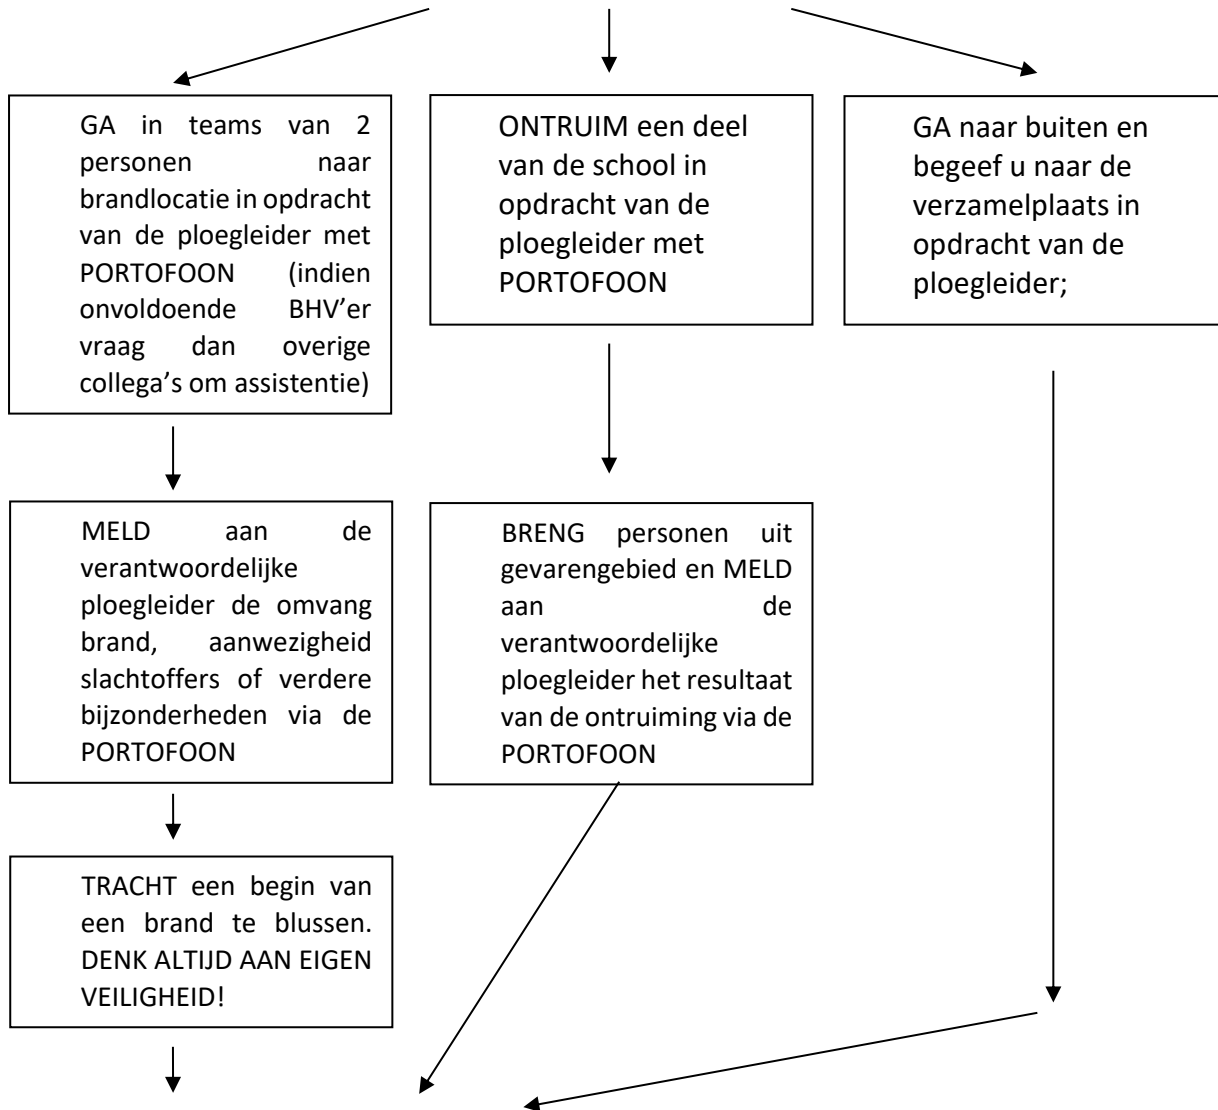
GA in teams van 2 personen naar brandlocatie in opdracht van de ploegleider met PORTOFOON (indien onvoldoende BHV'er vraag dan overige collega's om assistentie)

ONTRUIM een deel van de school in opdracht van de ploegleider met PORTOFOON

GA naar buiten en begeef u naar de verzamelplaats in opdracht van de ploegleider;

MELD aan de verantwoordelijke ploegleider de omvang brand, aanwezigheid slachtoffers of verdere bijzonderheden via de PORTOFOON

BRENG personen uit gevarengebied en MELD aan de verantwoordelijke ploegleider het resultaat van de ontruiming via de PORTOFOON

TRACHT een begin van een brand te blussen. DENK ALTIJD AAN EIGEN VEILIGHEID!